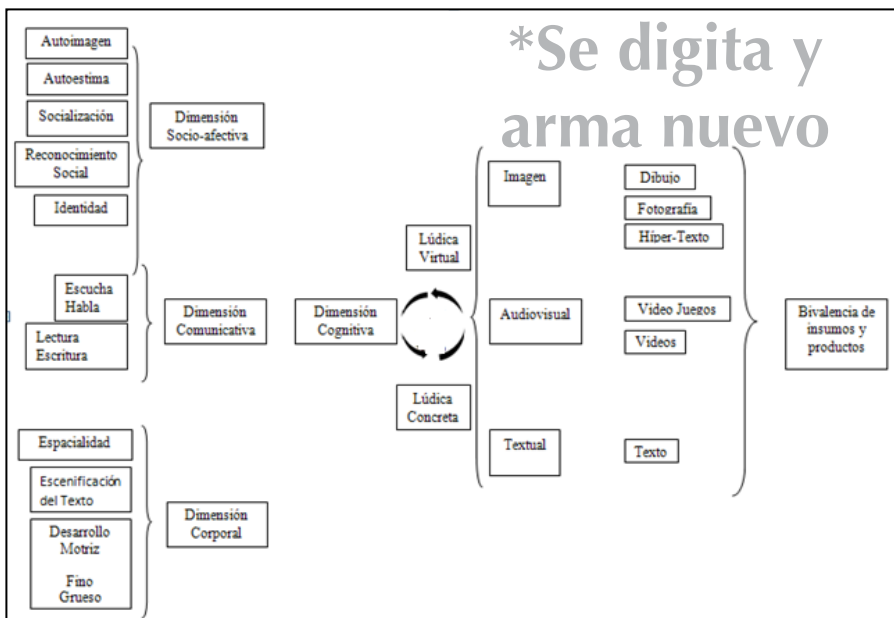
*Se digita y arma nuevo

Autoimagen
Autoestima
Socialización
Reconocimiento Social
Identidad

Dimensión Socio-afectiva

Escucha
Habla
Lectura
Escritura

Dimensión Comunicativa

Espacialidad
Escenificación del Texto
Desarrollo Motriz
Fino
Grueso

Dimensión Corporal

Dimensión Cognitiva

Lúdica Virtual
Lúdica Concreta

Imagen
Audiovisual
Textual

Dibujo
Fotografía
Híper-Texto
Video Juegos
Videos
Texto

Bivalencia de insumos y productos